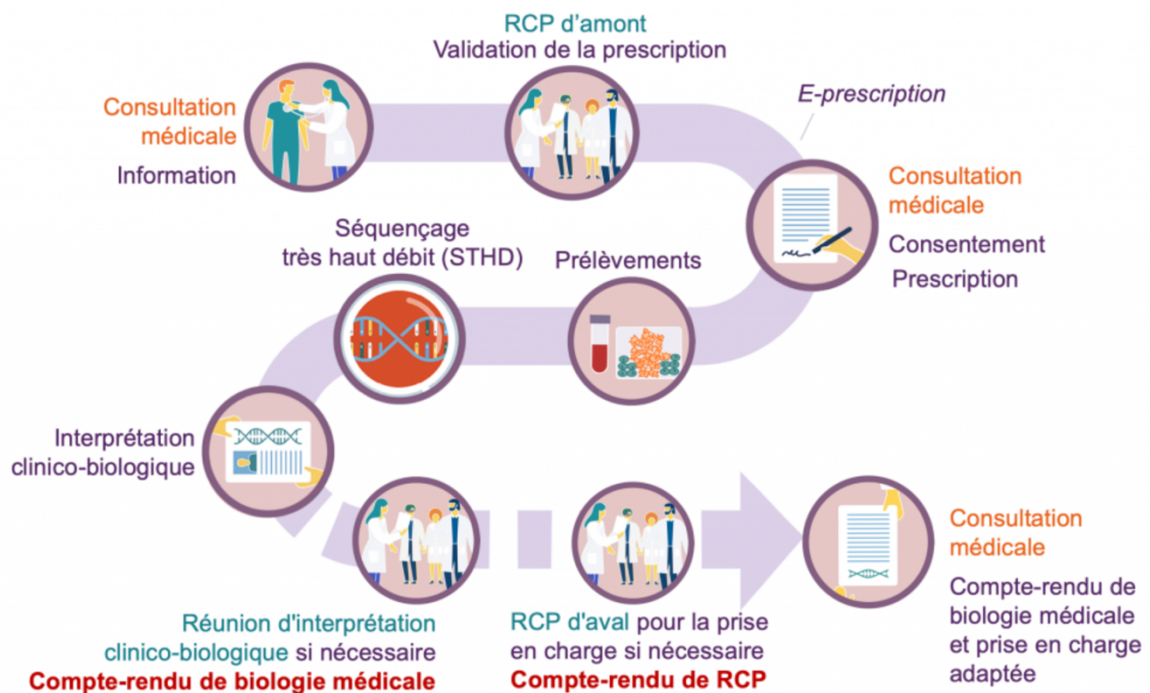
Consultation médicale
Information

RCP d'amont
Validation de la prescription

E-prescription

Consultation médicale
Consentement
Prescription

Séquençage très haut débit (STHD)

Prélèvements

Interprétation clinico-biologique

Réunion d'interprétation clinico-biologique si nécessaire
Compte-rendu de biologie médicale

RCP d'aval pour la prise en charge si nécessaire
Compte-rendu de RCP

Consultation médicale
Compte-rendu de biologie médicale et prise en charge adaptée